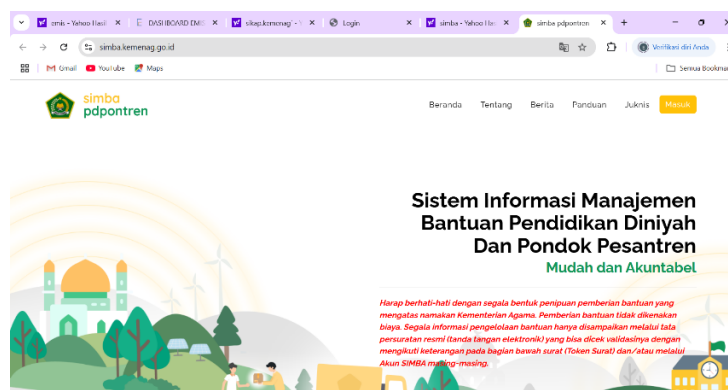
emis - Yahoo Hasil ×
DASHBOARD EMIS ×
sitap.kemenag - Y ×
Login ×
simba - Yahoo Hasil ×
simba pdpontren ×
+

simba.kemenag.go.id

Verifikasi diri Anda

Gmail YouTube Maps

Semua Bookmark

simba pdpontren

Beranda Tentang Berita Panduan Juknis Masuk

Sistem Informasi Manajemen Bantuan Pendidikan Diniyah Dan Pondok Pesantren

Mudah dan Akuntabel

Harap berhati-hati dengan segala bentuk penipuan pemberian bantuan yang mengatas namakan Kementerian Agama. Pemberian bantuan tidak dikenakan biaya. Segala informasi pengelolaan bantuan hanya disampaikan melalui tata persuratan resmi (tanda tangan elektronik) yang bisa dicek validasinya dengan mengikuti keterangan pada bagian bawah surat (Token Surat) dan/atau melalui Akun SIMBA masing-masing.